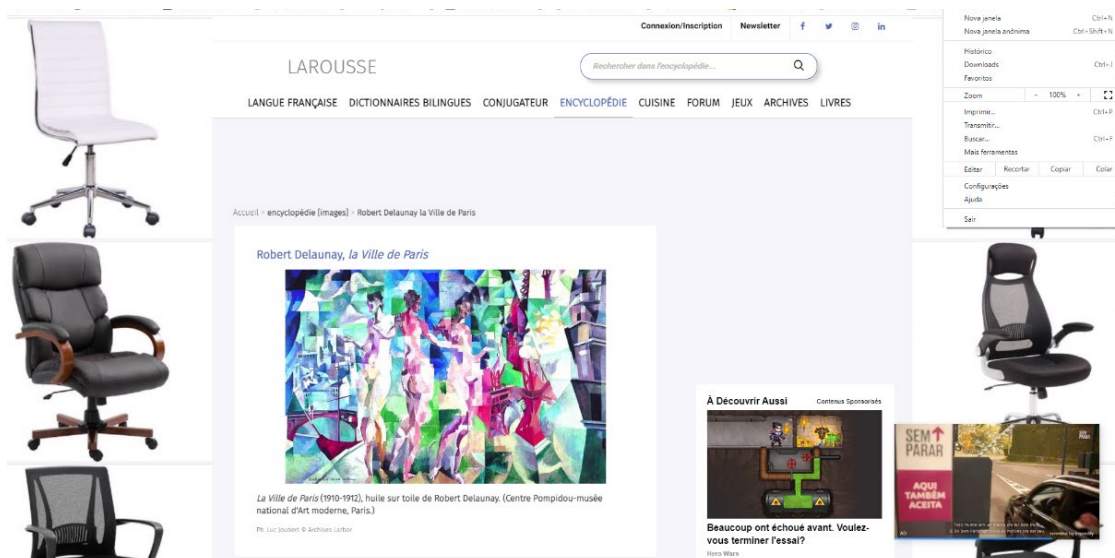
Connexion/Inscription Newsletter

LAROUSSE

Rechercher dans l'encyclopédie...

LANGUE FRANÇAISE DICTIONNAIRES BILINGUES CONJUGATEUR ENCYCLOPÉDIE CUISINE FORUM JEUX ARCHIVES LIVRES

Nova janela Ctrl+N
Nova janela anônima Ctrl+Shift+N
Histórico
Downloads Ctrl+J
Favoritos
Zoom - 100% +
Imprimir... Ctrl+P
Transmitir...
Buscar... Ctrl+F
Mais ferramentas
Editar Recortar Copiar Colar
Configurações
Ajuda
Sair

Accueil > encyclopédie [images] > Robert Delaunay la Ville de Paris

Robert Delaunay, *la Ville de Paris*

*La Ville de Paris* (1910-1912), huile sur toile de Robert Delaunay. (Centre Pompidou-musée national d'Art moderne, Paris.)

Ph. Luc Joubert © Archives Larbor

À Découvrir Aussi Contenus Sponsorisés

Beaucoup ont échoué avant. Voulez-vous terminer l'essai?

Hero Wars

SEM PARAR

AQUI TAMBÉM ACEITA